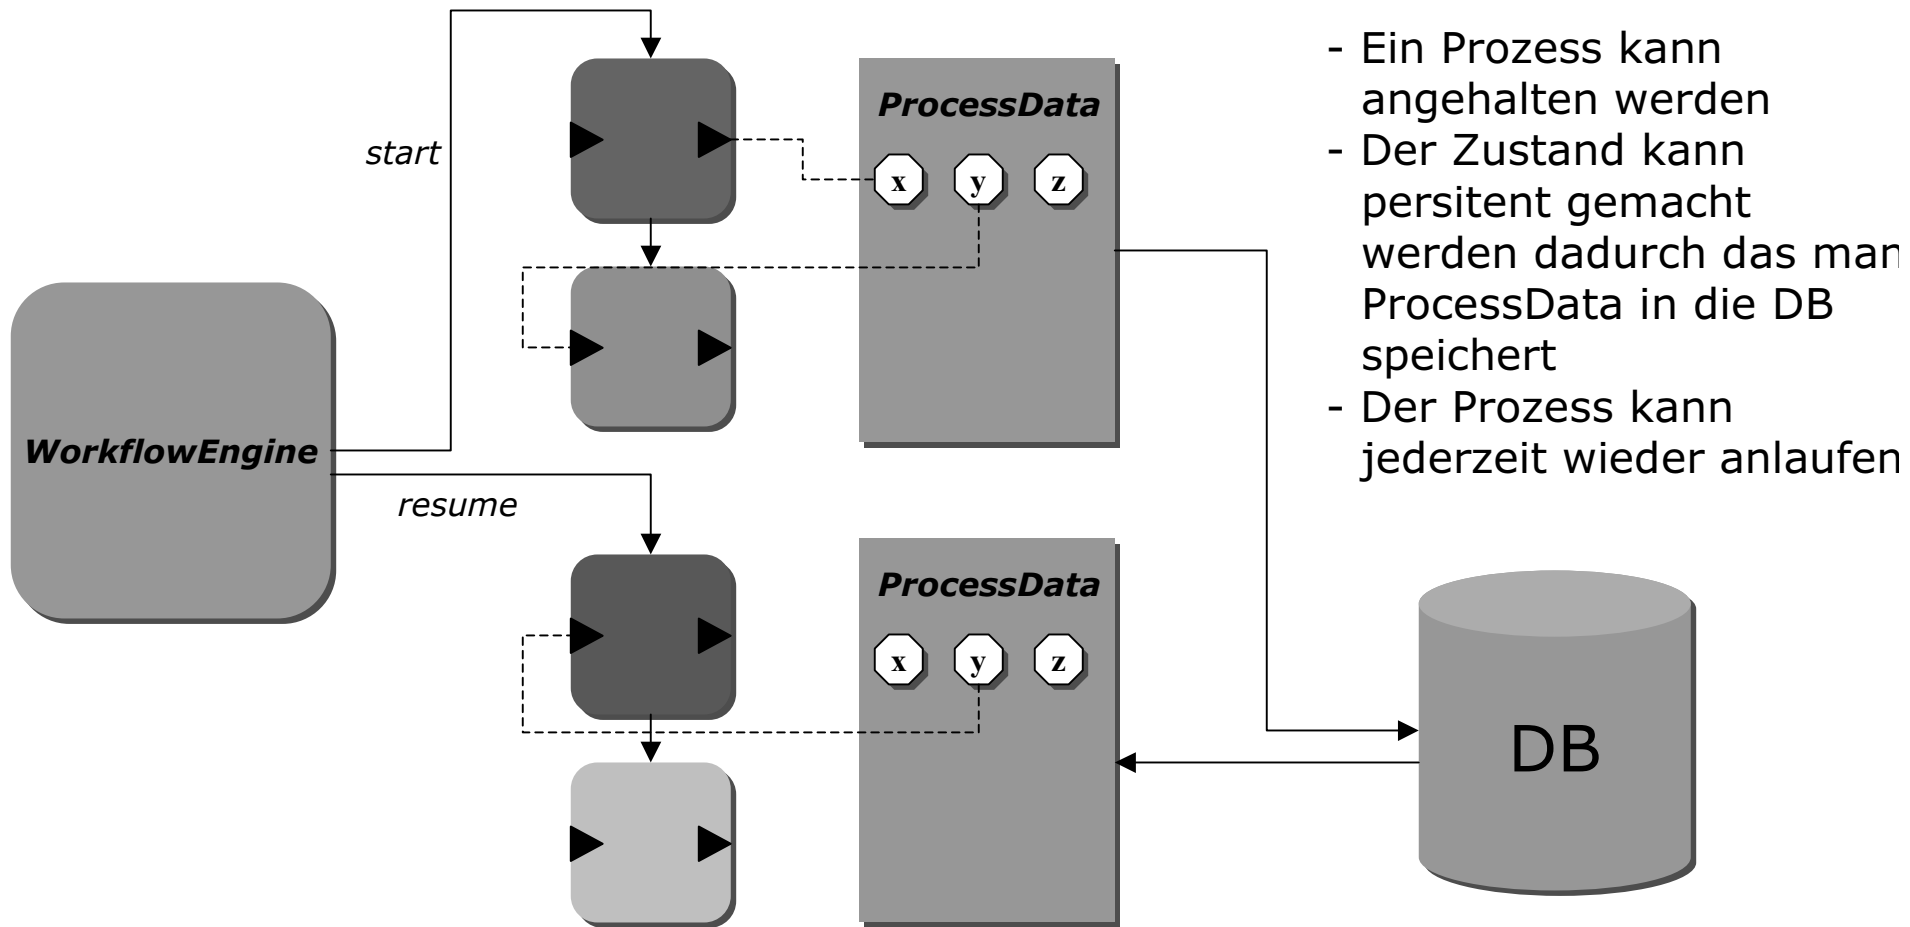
start

ProcessData

x y z

WorkflowEngine

resume

ProcessData

x y z

DB

- Ein Prozess kann angehalten werden
- Der Zustand kann persitent gemacht werden dadurch das man ProcessData in die DB speichert
- Der Prozess kann jederzeit wieder anlaufen